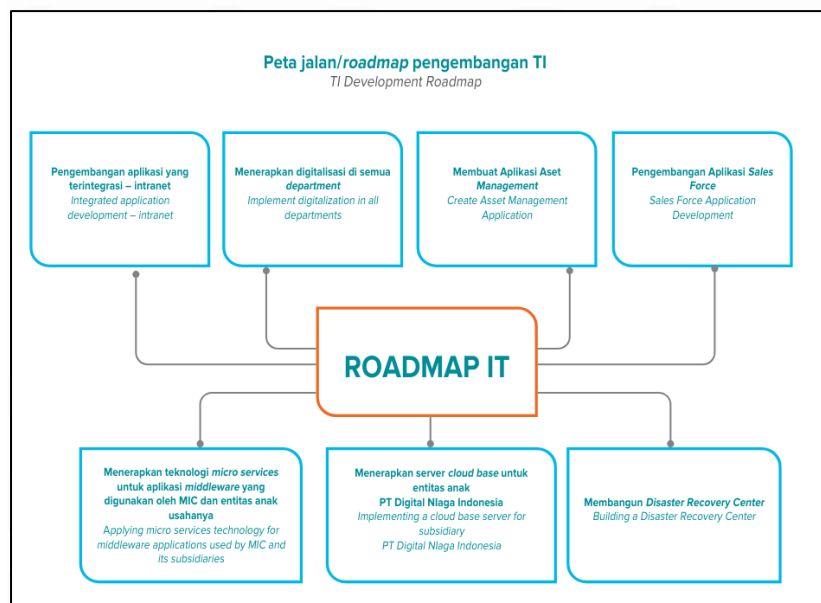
Peta jalan/*roadmap* pengembangan TI
TI Development Roadmap

Pengembangan aplikasi yang terintegrasi – intranet
Integrated application development – intranet

Menerapkan digitalisasi di semua *department*
Implement digitalization in all departments

Membuat Aplikasi Aset *Management*
Create Asset Management Application

Pengembangan Aplikasi *Sales Force*
Sales Force Application Development

ROADMAP IT

Menerapkan teknologi *micro services* untuk aplikasi *middleware* yang digunakan oleh MIC dan entitas anak usahanya
Applying micro services technology for middleware applications used by MIC and its subsidiaries

Menerapkan server *cloud base* untuk entitas anak PT Digital Niaga Indonesia
Implementing a cloud base server for subsidiary PT Digital Niaga Indonesia

Membangun *Disaster Recovery Center*
Building a Disaster Recovery Center